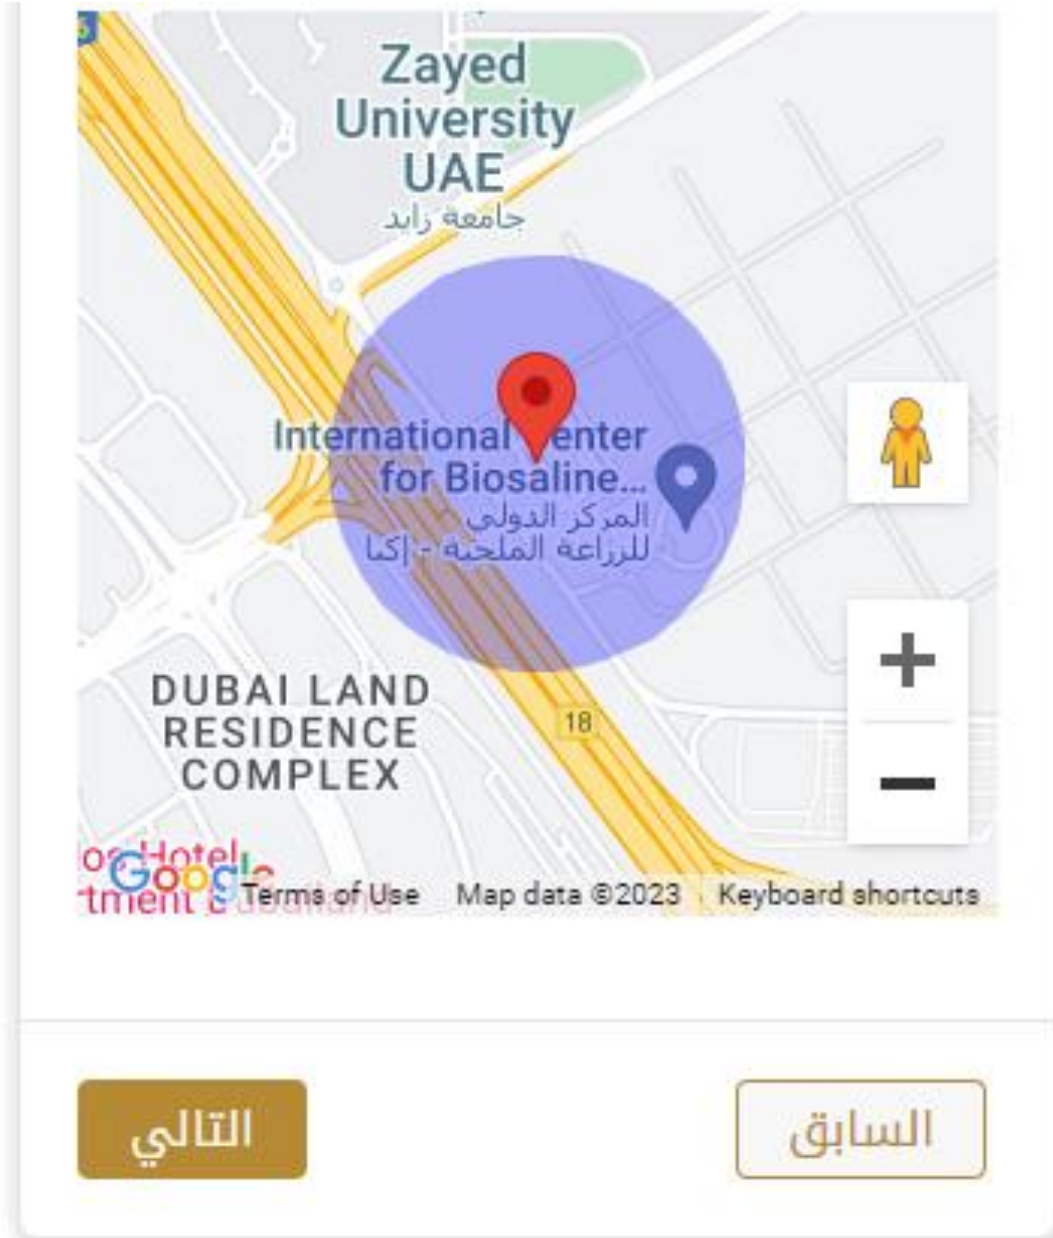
Zayed University UAE
جامعة زايد

International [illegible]enter for Biosaline...
المركز الدولي للزراعة الملحية - إكبا

+
−

DUBAI LAND RESIDENCE COMPLEX

18

Google
Terms of Use Map data ©2023 Keyboard shortcuts

السابق
التالي